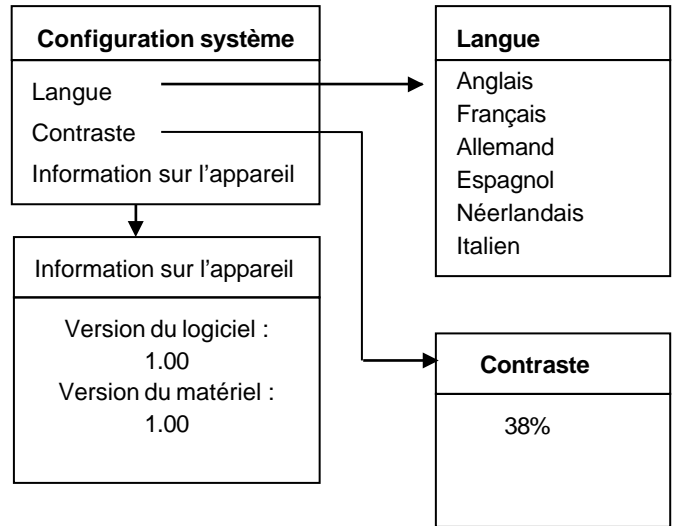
Configuration système

Langue
Contraste
Information sur l’appareil

Langue

Anglais
Français
Allemand
Espagnol
Néerlandais
Italien

Information sur l’appareil

Version du logiciel :
1.00
Version du matériel :
1.00

Contraste

38%